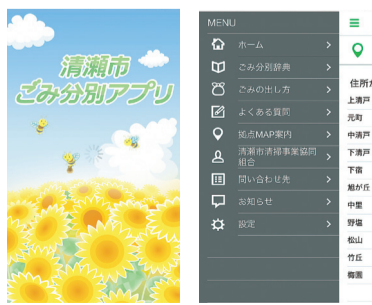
清瀬市
ごみ分別アプリ

MENU
ホーム
ごみ分別辞典
ごみの出し方
よくある質問
拠点MAP案内
清瀬市清掃事業協同組合
問い合わせ先
お知らせ
設定

住所から
上清戸
元町
中清戸
下清戸
下宿
旭が丘
中里
野塩
松山
竹丘
梅園